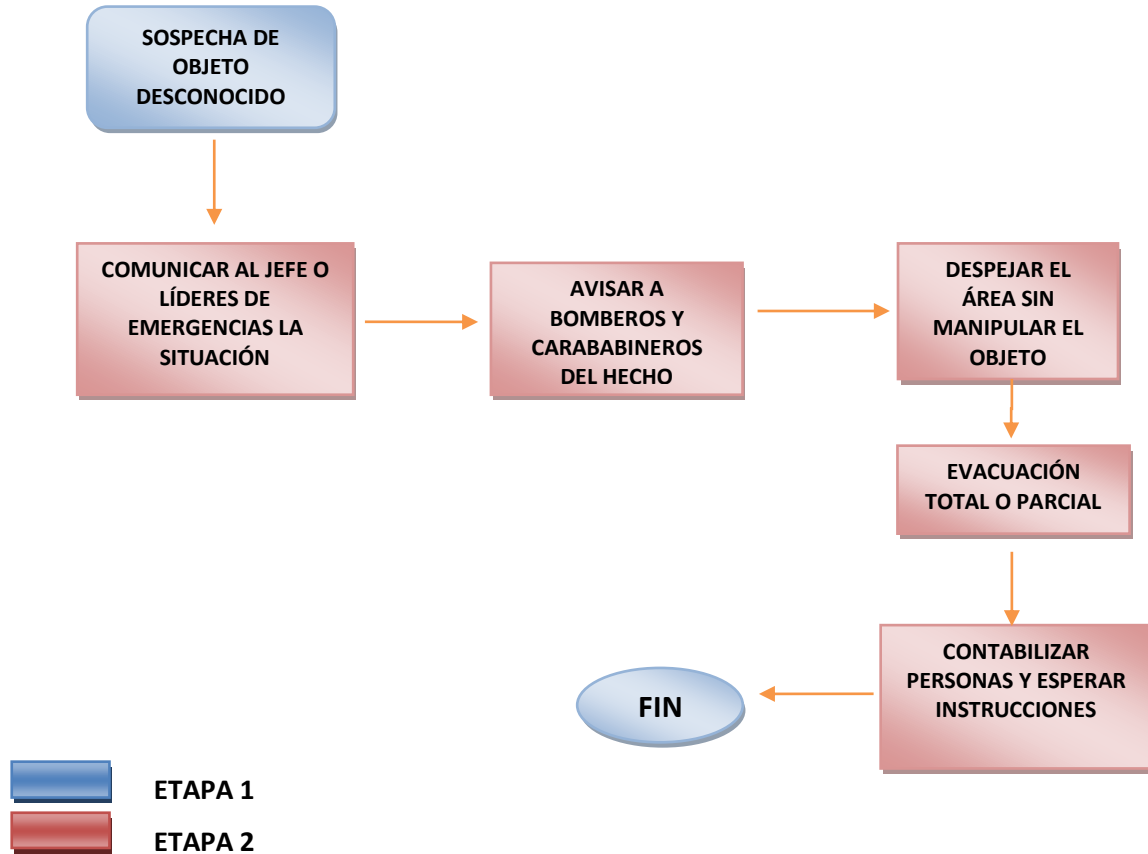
SOSPECHA DE OBJETO DESCONOCIDO

COMUNICAR AL JEFE O LÍDERES DE EMERGENCIAS LA SITUACIÓN

AVISAR A BOMBEROS Y CARABABINEROS DEL HECHO

DESPEJAR EL ÁREA SIN MANIPULAR EL OBJETO

EVACUACIÓN TOTAL O PARCIAL

CONTABILIZAR PERSONAS Y ESPERAR INSTRUCCIONES

FIN

ETAPA 1

ETAPA 2